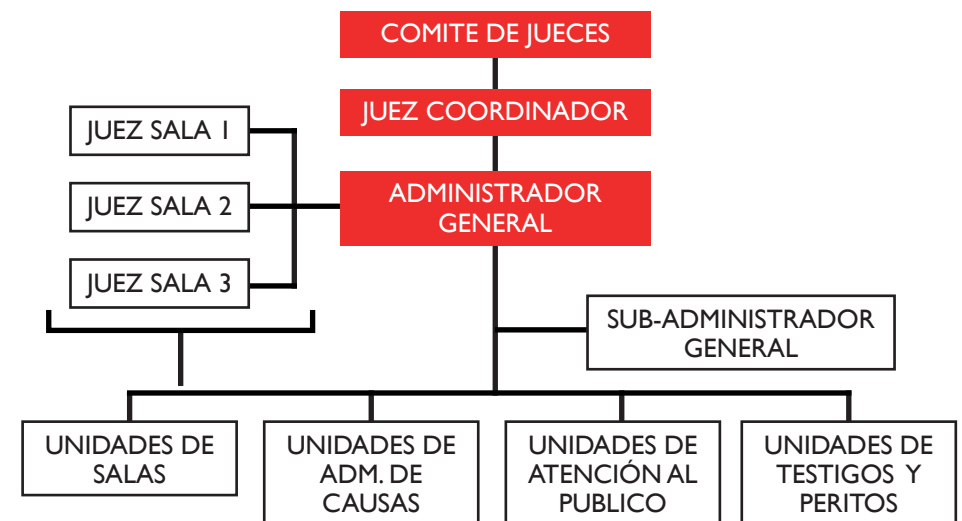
COMITE DE JUECES

JUEZ COORDINADOR

JUEZ SALA 1

JUEZ SALA 2

JUEZ SALA 3

ADMINISTRADOR GENERAL

SUB-ADMINISTRADOR GENERAL

UNIDADES DE SALAS

UNIDADES DE ADM. DE CAUSAS

UNIDADES DE ATENCIÓN AL PUBLICO

UNIDADES DE TESTIGOS Y PERITOS